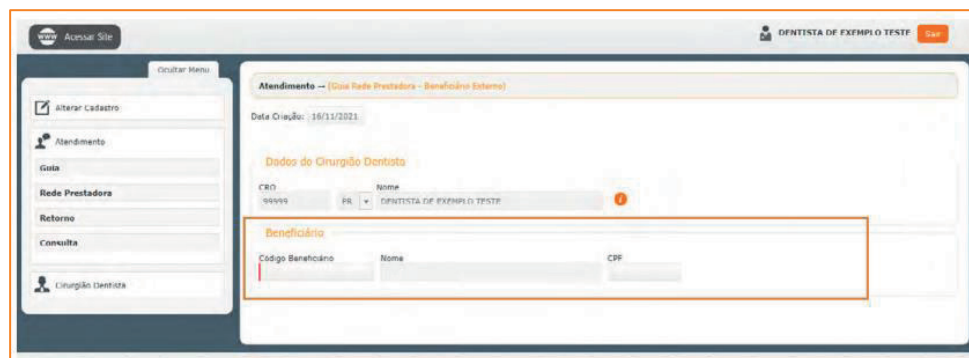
Acessar Site

DENTISTA DE EXEMPLO TESTE Sair

Ocultar Menu

Alterar Cadastro

Atendimento

Guia

Rede Prestadora

Retorno

Consulta

Cirurgião Dentista

Atendimento → (Guia Rede Prestadora - Beneficiário Externo)

Data Criação: 16/11/2021

Dados do Cirurgião Dentista

CRO
99999 PR

Nome
DENTISTA DE EXEMPLO TESTE

Beneficiário

Código Beneficiário

Nome

CPF